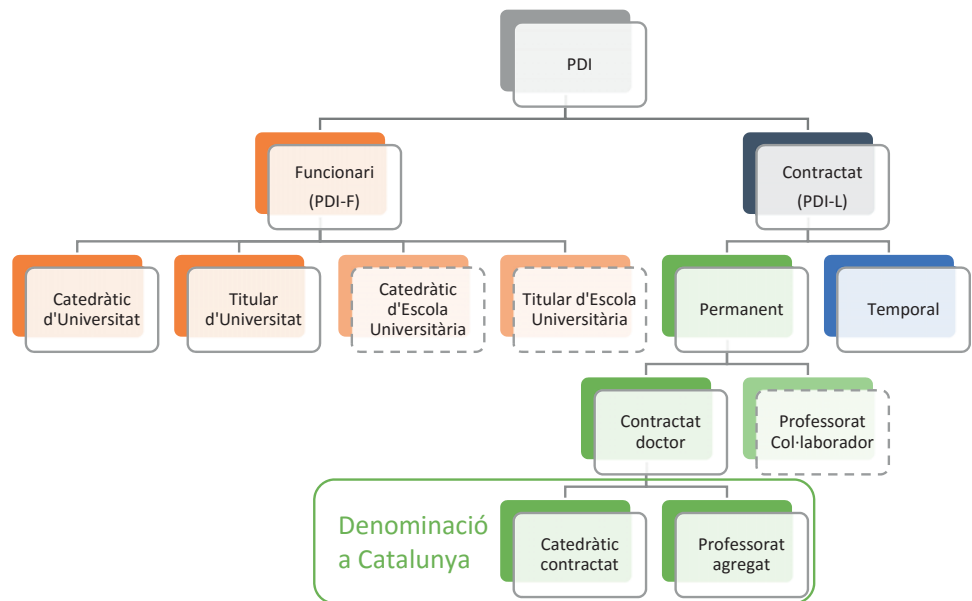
PDI

Funcionari
(PDI-F)

Contractat
(PDI-L)

Catedràtic d'Universitat

Titular d'Universitat

Catedràtic d'Escola Universitària

Titular d'Escola Universitària

Permanent

Temporal

Contractat doctor

Professorat Col·laborador

Denominació a Catalunya

Catedràtic contractat

Professorat agregat